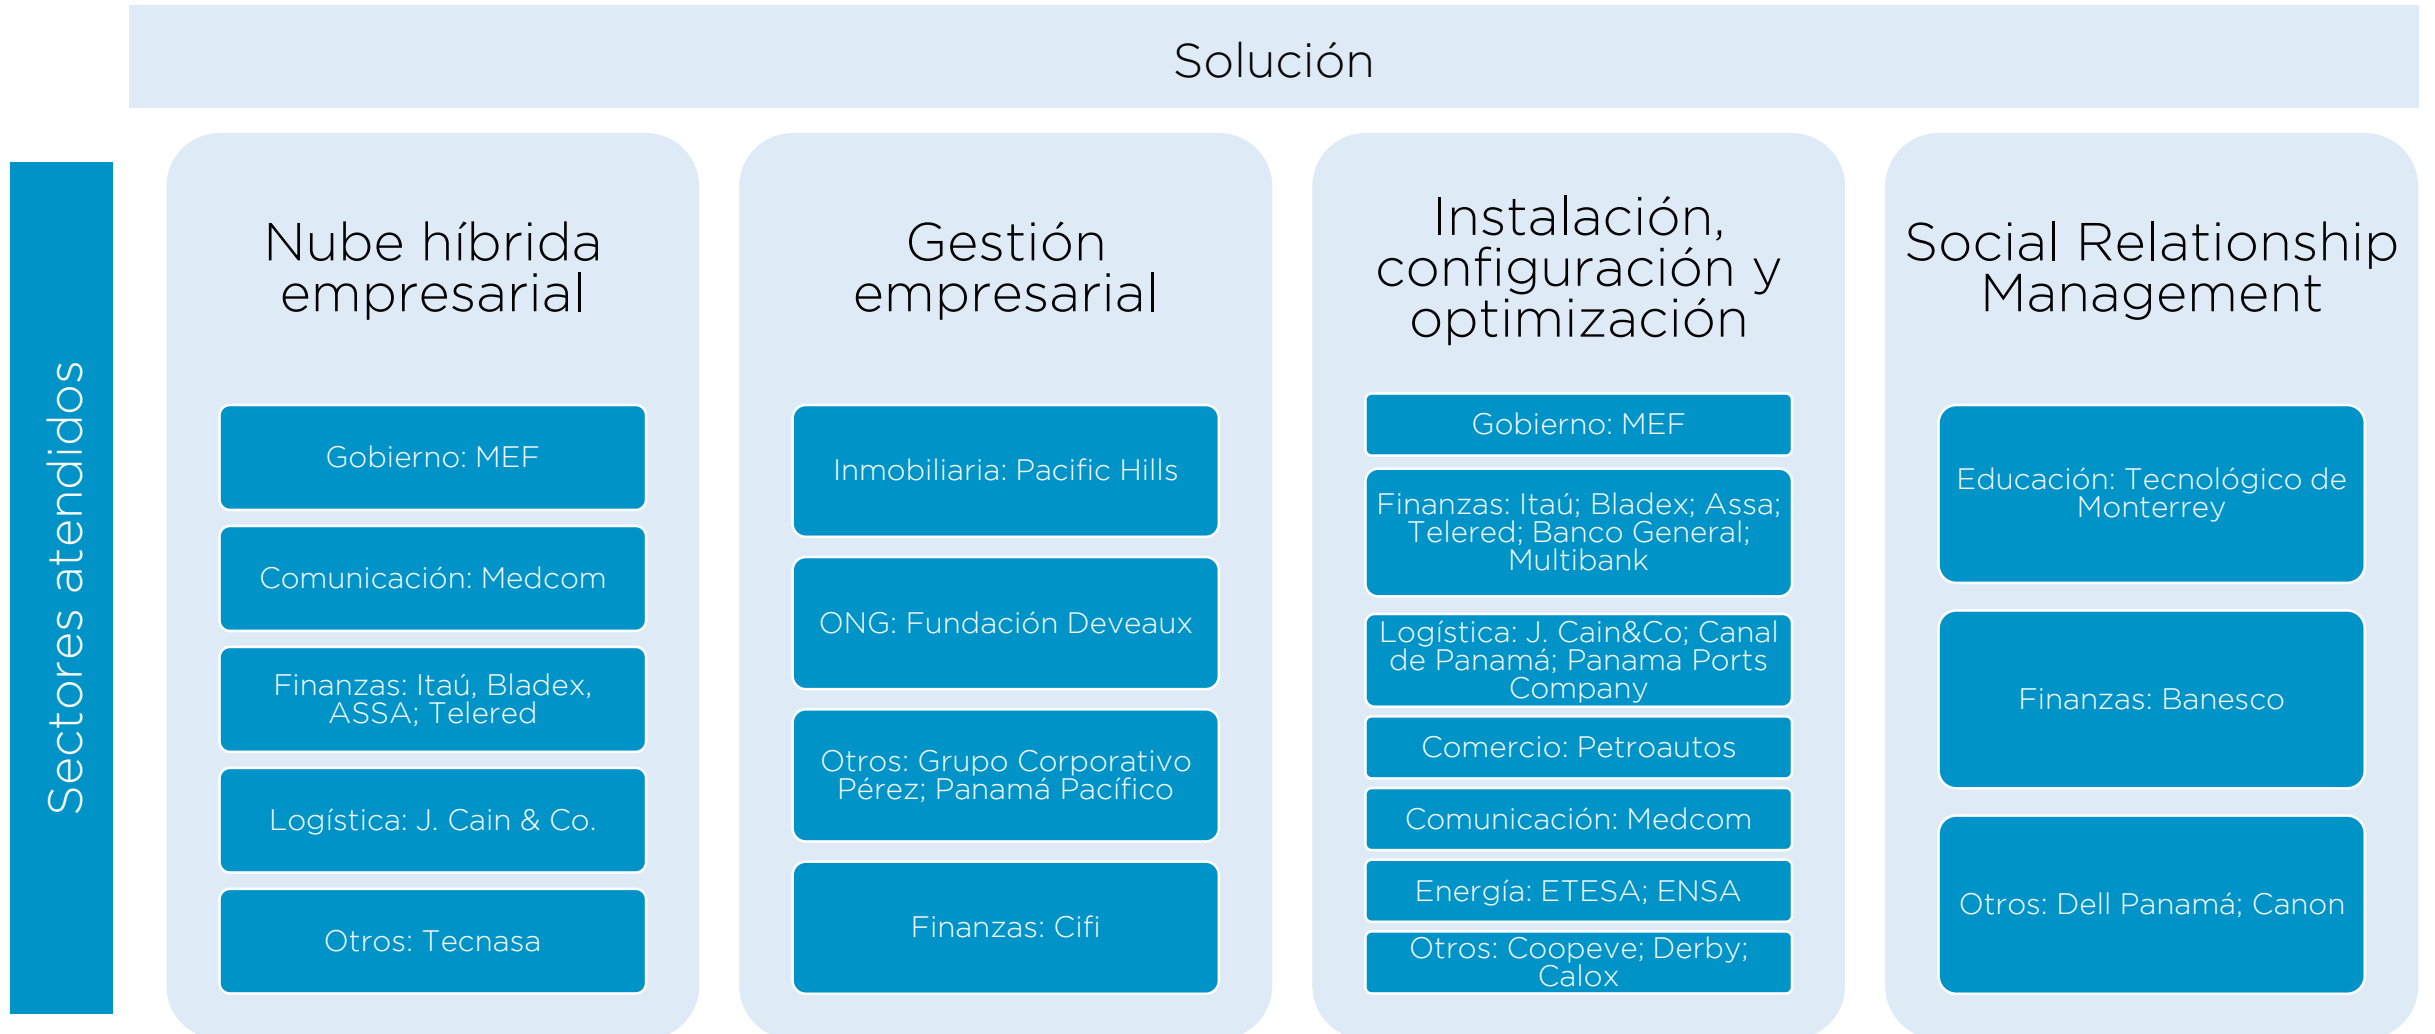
Solución

Sectores atendidos

Nube híbrida empresarial

Gobierno: MEF

Comunicación: Medcom

Finanzas: Itaú, Bladex, ASSA; Telered

Logística: J. Cain & Co.

Otros: Tecnasa

Gestión empresarial

Inmobiliaria: Pacific Hills

ONG: Fundación Deveaux

Otros: Grupo Corporativo Pérez; Panamá Pacífico

Finanzas: Cifi

Instalación, configuración y optimización

Gobierno: MEF

Finanzas: Itaú; Bladex; Assa; Telered; Banco General; Multibank

Logística: J. Cain&Co; Canal de Panamá; Panama Ports Company

Comercio: Petroautos

Comunicación: Medcom

Energía: ETESA; ENSA

Otros: Coopeve; Derby; Calox

Social Relationship Management

Educación: Tecnológico de Monterrey

Finanzas: Banesco

Otros: Dell Panamá; Canon